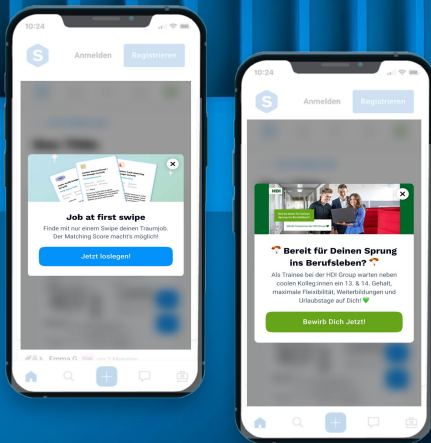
10:24

Anmelden

Registrieren

Job at first swipe

Finde mit nur einem Swipe deinen Traumjob. Der Matching Score macht's möglich!

Jetzt loslegen!

10:24

Anmelden

Registrieren

🪂 Bereit für Deinen Sprung ins Berufsleben? 🪂

Als Trainee bei der HDI Group warten neben coolen Kolleg:innen ein 13. & 14. Gehalt, maximale Flexibilität, Weiterbildungen und Urlaubstage auf Dich! 💚

Bewirb Dich Jetzt!